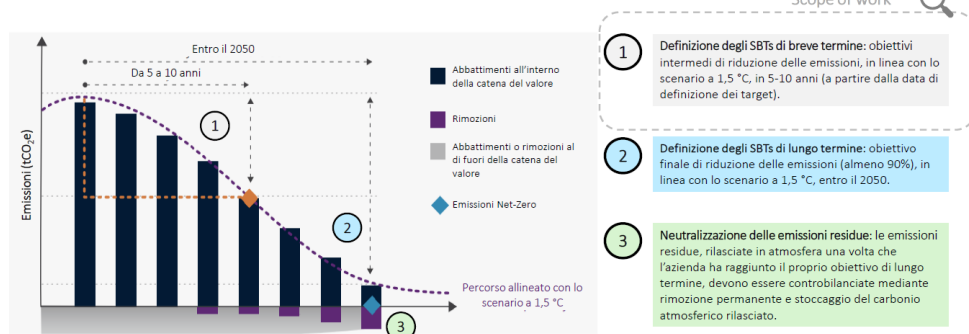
Scope of work

Entro il 2050

Da 5 a 10 anni

Emissioni ($tCO_2e$)

1

2

3

Percorso allineato con lo scenario a 1,5 °C

Abbattimenti all'interno della catena del valore

Rimozioni

Abbattimenti o rimozioni al di fuori della catena del valore

Emissioni Net-Zero

1

Definizione degli SBTs di breve termine: obiettivi intermedi di riduzione delle emissioni, in linea con lo scenario a 1,5 °C, in 5-10 anni (a partire dalla data di definizione dei target).

2

Definizione degli SBTs di lungo termine: obiettivo finale di riduzione delle emissioni (almeno 90%), in linea con lo scenario a 1,5 °C, entro il 2050.

3

Neutralizzazione delle emissioni residue: le emissioni residue, rilasciate in atmosfera una volta che l'azienda ha raggiunto il proprio obiettivo di lungo termine, devono essere controbilanciate mediante rimozione permanente e stoccaggio del carbonio atmosferico rilasciato.